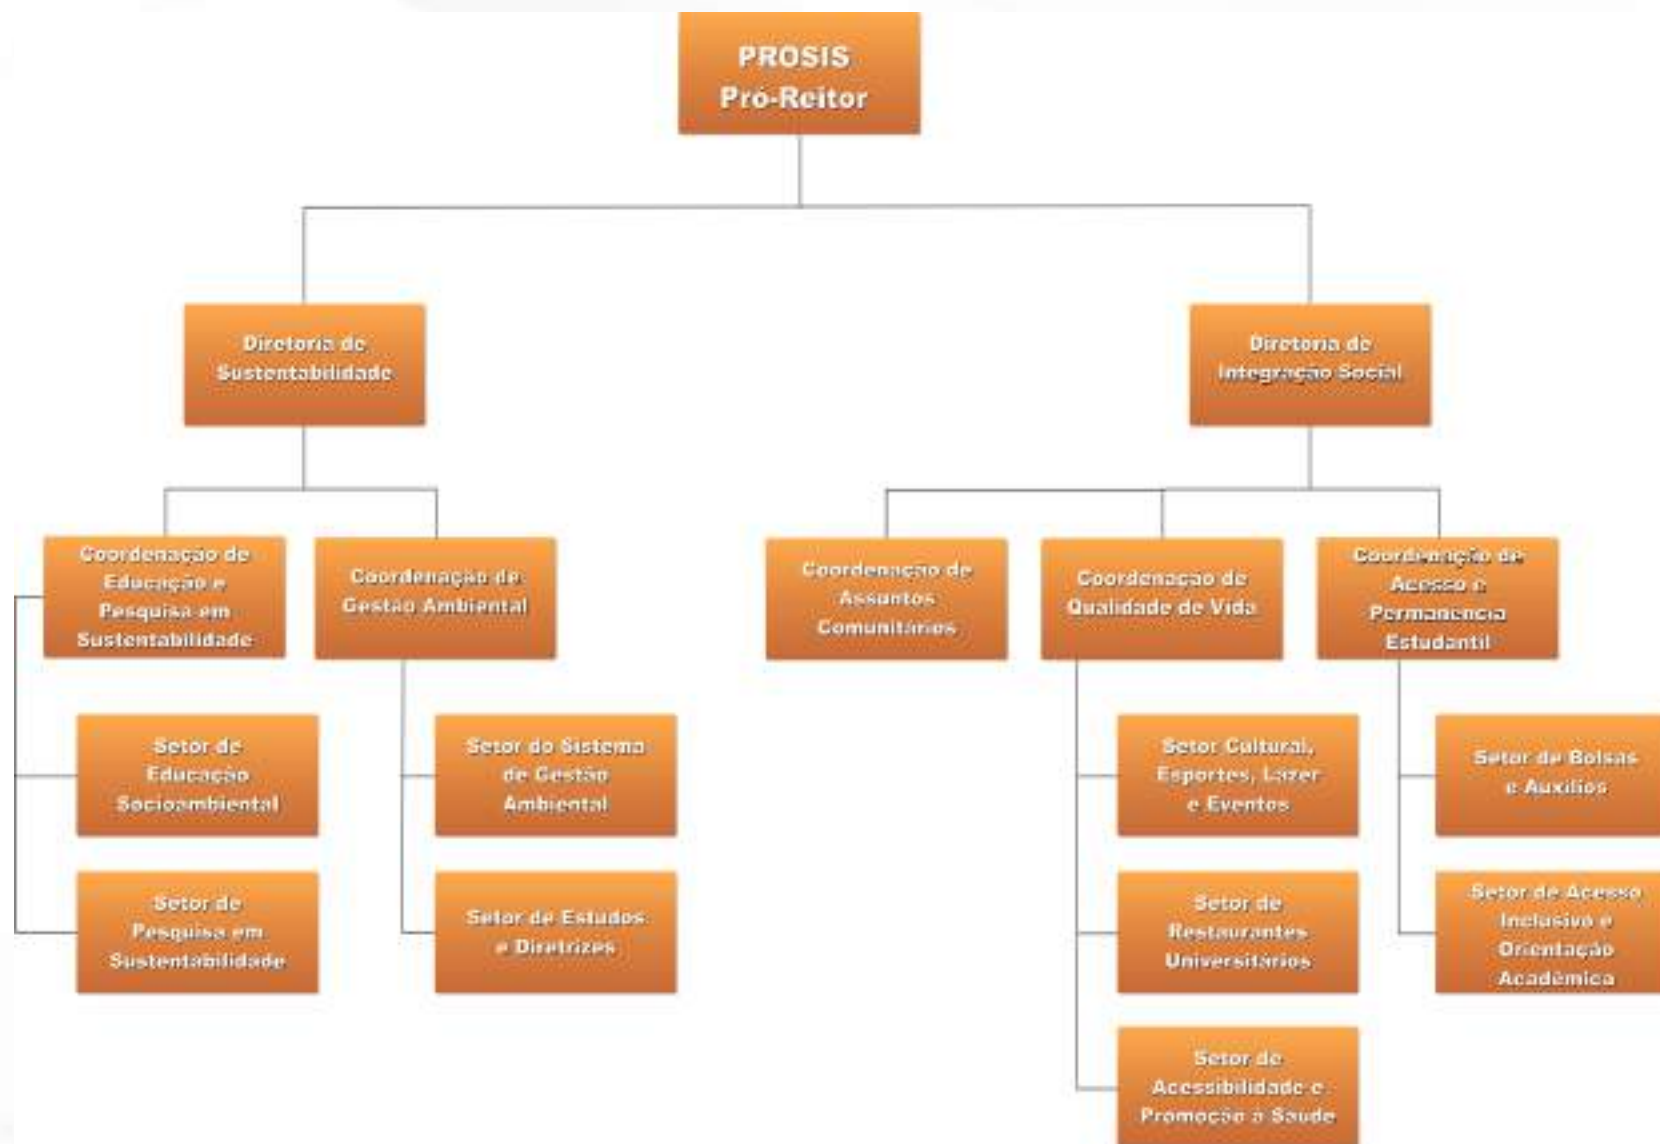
PROSIS
Pró-Reitor

Diretoria de Sustentabilidade

Diretoria de Integração Social

Coordenação de Educação e Pesquisa em Sustentabilidade

Coordenação de Gestão Ambiental

Coordenação de Assuntos Comunitários

Coordenação de Qualidade de Vida

Coordenação de Acesso e Permanência Estudantil

Setor de Educação Socioambiental

Setor do Sistema de Gestão Ambiental

Setor Cultural, Esportes, Lazer e Eventos

Setor de Bolsas e Auxílios

Setor de Pesquisa em Sustentabilidade

Setor de Estudos e Diretrizes

Setor de Restaurantes Universitários

Setor de Acesso Inclusivo e Orientação Acadêmica

Setor de Acessibilidade e Promoção à Saúde